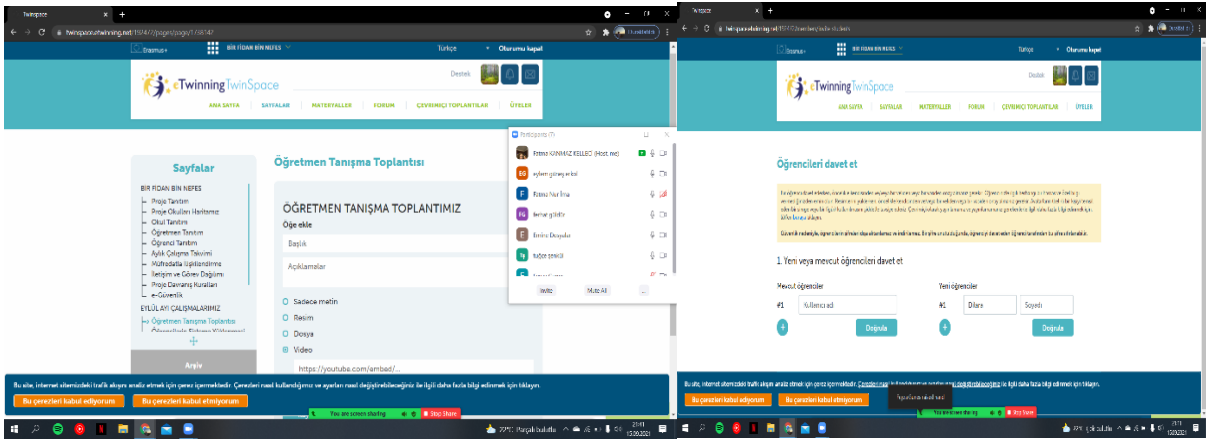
Twinspace
twinspace.etwinning.net/159747/pages/page/1188147
Erasmus+
BİR FİDAN BİN NEFES
Türkçe
Oturumu kapat
eTwinning TwinSpace
Destek
ANA SAYFA
SAYFALAR
MATERYALLER
FORUM
ÇEVRİMİÇİ TOPLANTILAR
ÜYELER
Sayfalar
BİR FİDAN BİN NEFES
Proje Tanıtımı
Proje Okulları Haritamız
Okul Tanıtımı
Öğretmen Tanıtımı
Öğrenci Tanıtımı
Aylık Çalışma Takvimi
Müfredatla İlişkilendirme
İletişim ve Görev Dağılımı
Proje Davranış Kuralları
e-Güvenlik
EYLÜL AYI ÇALIŞMALARIMIZ
Öğretmen Tanışma Toplantısı
Arşiv
Öğretmen Tanışma Toplantısı
ÖĞRETMEN TANIŞMA TOPLANTIMIZ
Öğe ekle
Başlık
Açıklamalar
Sadece metin
Resim
Dosya
Video
https://youtube.com/embed/...
Participants (7)
Fatma KIRMIZI KELLECİ (Host, me)
eylem güneş erkol
Fatma Nur İnal
Benan güldür
Emine Duygular
tuğçe şenkılı
Invite
Mute All
...
Bu site, internet sitemizdeki trafik akışını analiz etmek için çerez içermektedir. Çerezleri nasıl kullandığımız ve ayarları nasıl değiştirebileceğiniz ile ilgili daha fazla bilgi edinmek için tıklayın.
Bu çerezleri kabul ediyorum
Bu çerezleri kabul etmiyorum
You are screen sharing
Stop Share
29°C Parçalı bulutlu
13.09.2021
Twinspace
twinspace.etwinning.net/159747/members/invite-student
Erasmus+
BİR FİDAN BİN NEFES
Türkçe
Oturumu kapat
eTwinning TwinSpace
Destek
ANA SAYFA
SAYFALAR
MATERYALLER
FORUM
ÇEVRİMİÇİ TOPLANTILAR
ÜYELER
Öğrencileri davet et
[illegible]
1. Yeni veya mevcut öğrencileri davet et
Mevcut öğrenciler
#1
Kullanıcı adı
Doğrula
Yeni öğrenciler
#1
Dilara
Soyadı
Doğrula
Bu site, internet sitemizdeki trafik akışını analiz etmek için çerez içermektedir. Çerezleri nasıl kullandığımız ve ayarları nasıl değiştirebileceğiniz ile ilgili daha fazla bilgi edinmek için tıklayın.
Bu çerezleri kabul ediyorum
Bu çerezleri kabul etmiyorum
You are screen sharing
Stop Share
29°C Parçalı bulutlu
13.09.2021